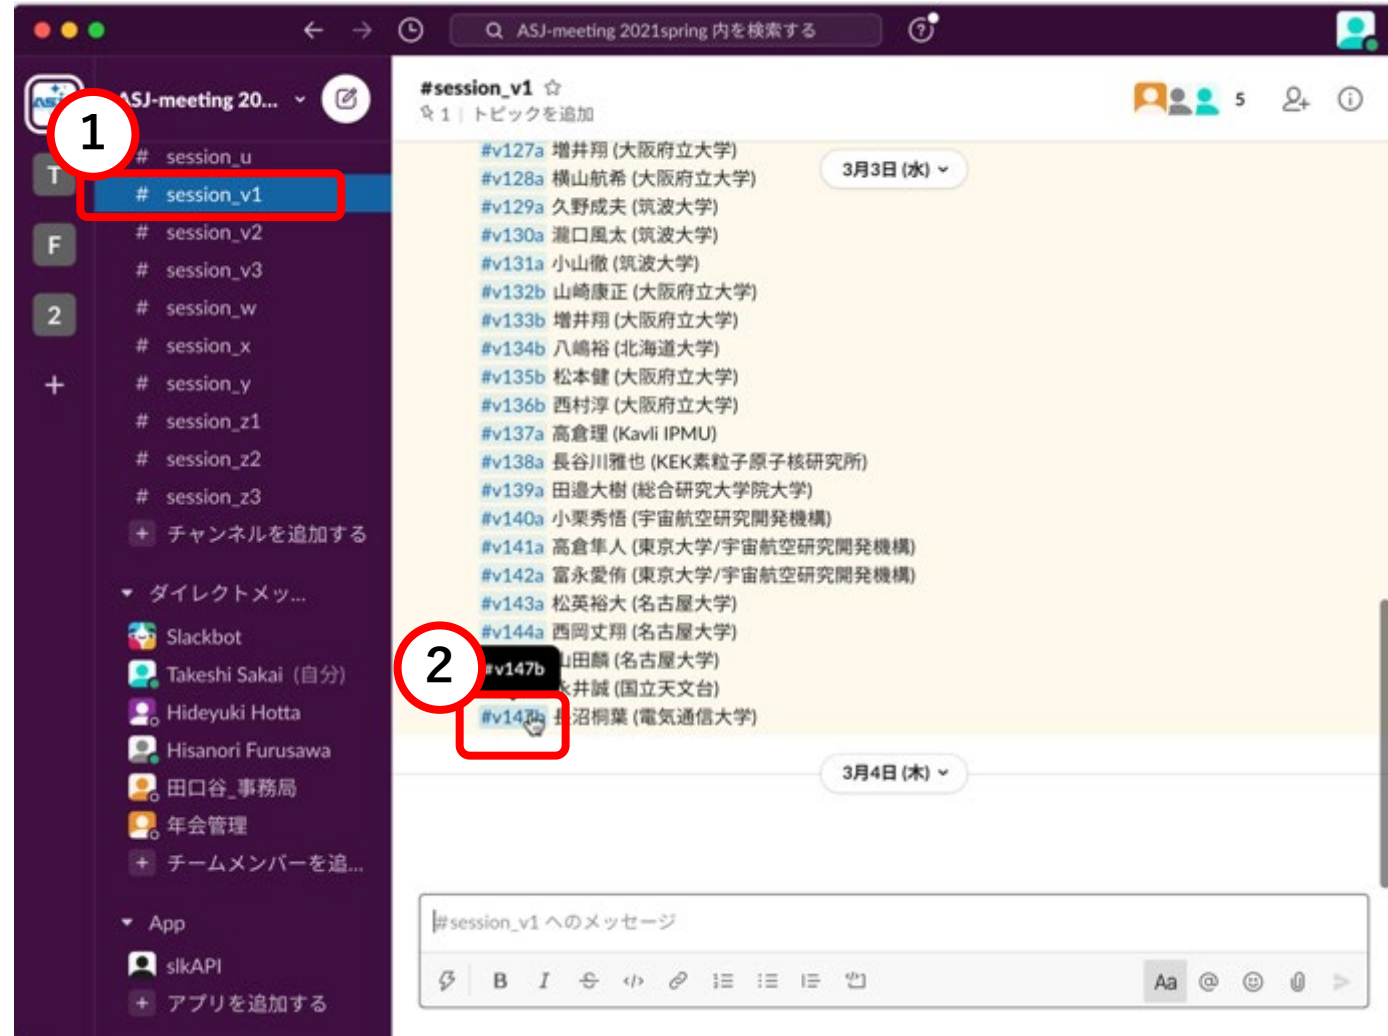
ASJ-meeting 2021spring 内を検索する

ASJ-meeting 20...

1

T
F
2
+

# session_u
# session_v1
# session_v2
# session_v3
# session_w
# session_x
# session_y
# session_z1
# session_z2
# session_z3
+ チャンネルを追加する

ダイレクトメッ...
Slackbot
Takeshi Sakai (自分)
Hideyuki Hotta
Hisanori Furusawa
田口谷_事務局
年会管理
+ チームメンバーを追...

App
slkAPI
+ アプリを追加する

#session_v1
1 | トピックを追加
5

3月3日 (水)

#v127a 増井翔 (大阪府立大学)
#v128a 横山航希 (大阪府立大学)
#v129a 久野成夫 (筑波大学)
#v130a 瀧口風太 (筑波大学)
#v131a 小山徹 (筑波大学)
#v132b 山崎康正 (大阪府立大学)
#v133b 増井翔 (大阪府立大学)
#v134b 八嶋裕 (北海道大学)
#v135b 松本健 (大阪府立大学)
#v136b 西村淳 (大阪府立大学)
#v137a 高倉理 (Kavli IPMU)
#v138a 長谷川雅也 (KEK素粒子原子核研究所)
#v139a 田邉大樹 (総合研究大学院大学)
#v140a 小栗秀悟 (宇宙航空研究開発機構)
#v141a 高倉隼人 (東京大学/宇宙航空研究開発機構)
#v142a 富永愛侑 (東京大学/宇宙航空研究開発機構)
#v143a 松英裕大 (名古屋大学)
#v144a 西岡丈翔 (名古屋大学)
2
#v147b
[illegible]山田麟 (名古屋大学)
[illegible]永井誠 (国立天文台)
#v147b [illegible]沼桐葉 (電気通信大学)

3月4日 (木)

#session_v1 へのメッセージ

B I Aa @